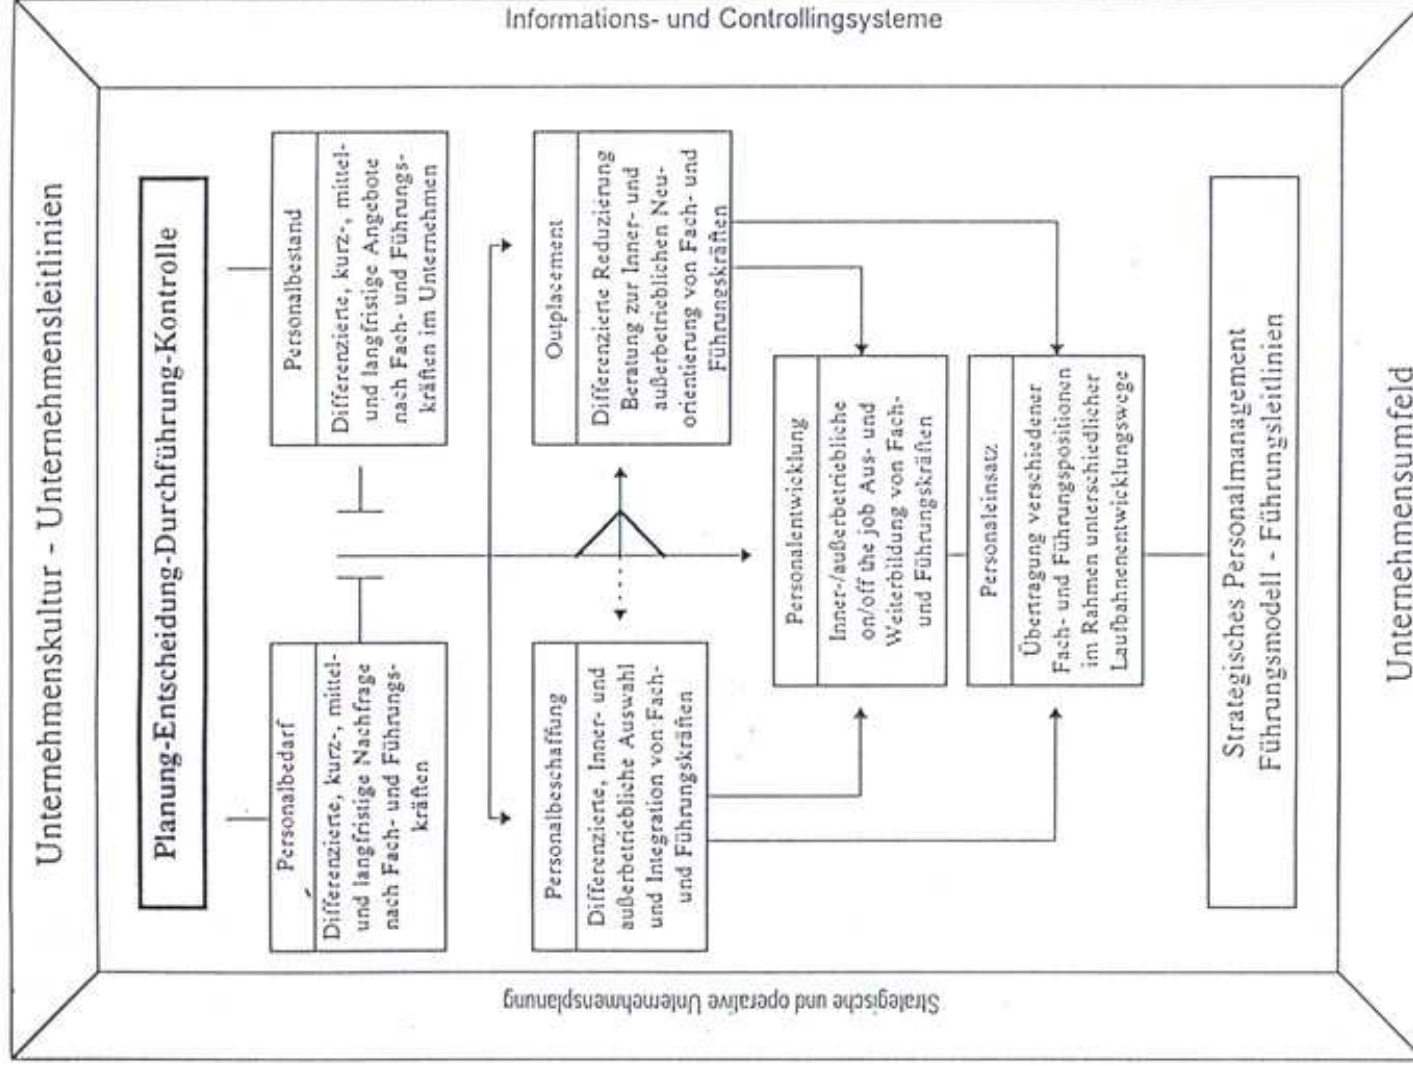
Informations- und Controllingsysteme

Unternehmenskultur - Unternehmensleitlinien

Planung-Entscheidung-Durchführung-Kontrolle

Personalbestand

Differenzierte, kurz-, mittel- und langfristige Angebote nach Fach- und Führungskräften im Unternehmen

Personalbedarf

Differenzierte, kurz-, mittel- und langfristige Nachfrage nach Fach- und Führungskräften

Outplacement

Differenzierte Reduzierung Beratung zur Inner- und außerbetrieblichen Neuorientierung von Fach- und Führungskräften

Personalbeschaffung

Differenzierte, Inner- und außerbetriebliche Auswahl und Integration von Fach- und Führungskräften

Personalentwicklung

Inner-/außerbetriebliche on/off the job Aus- und Weiterbildung von Fach- und Führungskräften

Personaleinsatz

Übertragung verschiedener Fach- und Führungspositionen im Rahmen unterschiedlicher Laufbahnenentwicklungswege

Strategisches Personalmanagement Führungsmodell - Führungsleitlinien

Unternehmensumfeld

Strategische und operative Unternehmensplanung